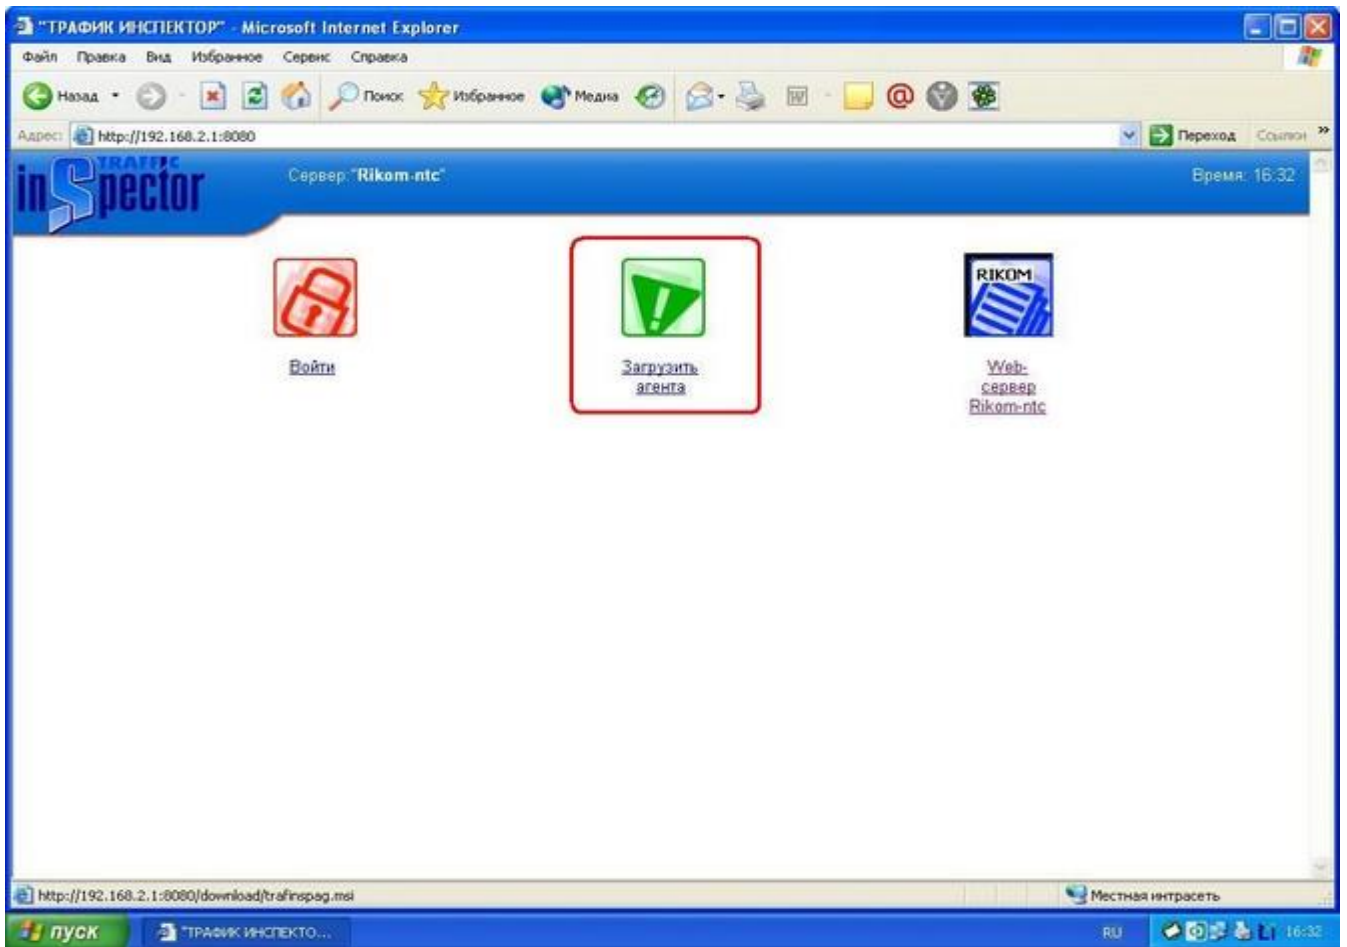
"ТРАФИК ИНСПЕКТОР" - Microsoft Internet Explorer

Файл Правка Вид Избранное Сервис Справка

Назад Поиск Избранное Медиа

Адрес: http://192.168.2.1:8080 Переход Ссылки »

TRAFFIC inSpector

Сервер: "Rikom-ntc"

Время: 16:32

Войти

Загрузить агента

RIKOM

Web-сервер Rikom-ntc

http://192.168.2.1:8080/download/trafinspag.msi

Местная интрасеть

пуск

"ТРАФИК ИНСПЕКТО...

RU

16:32